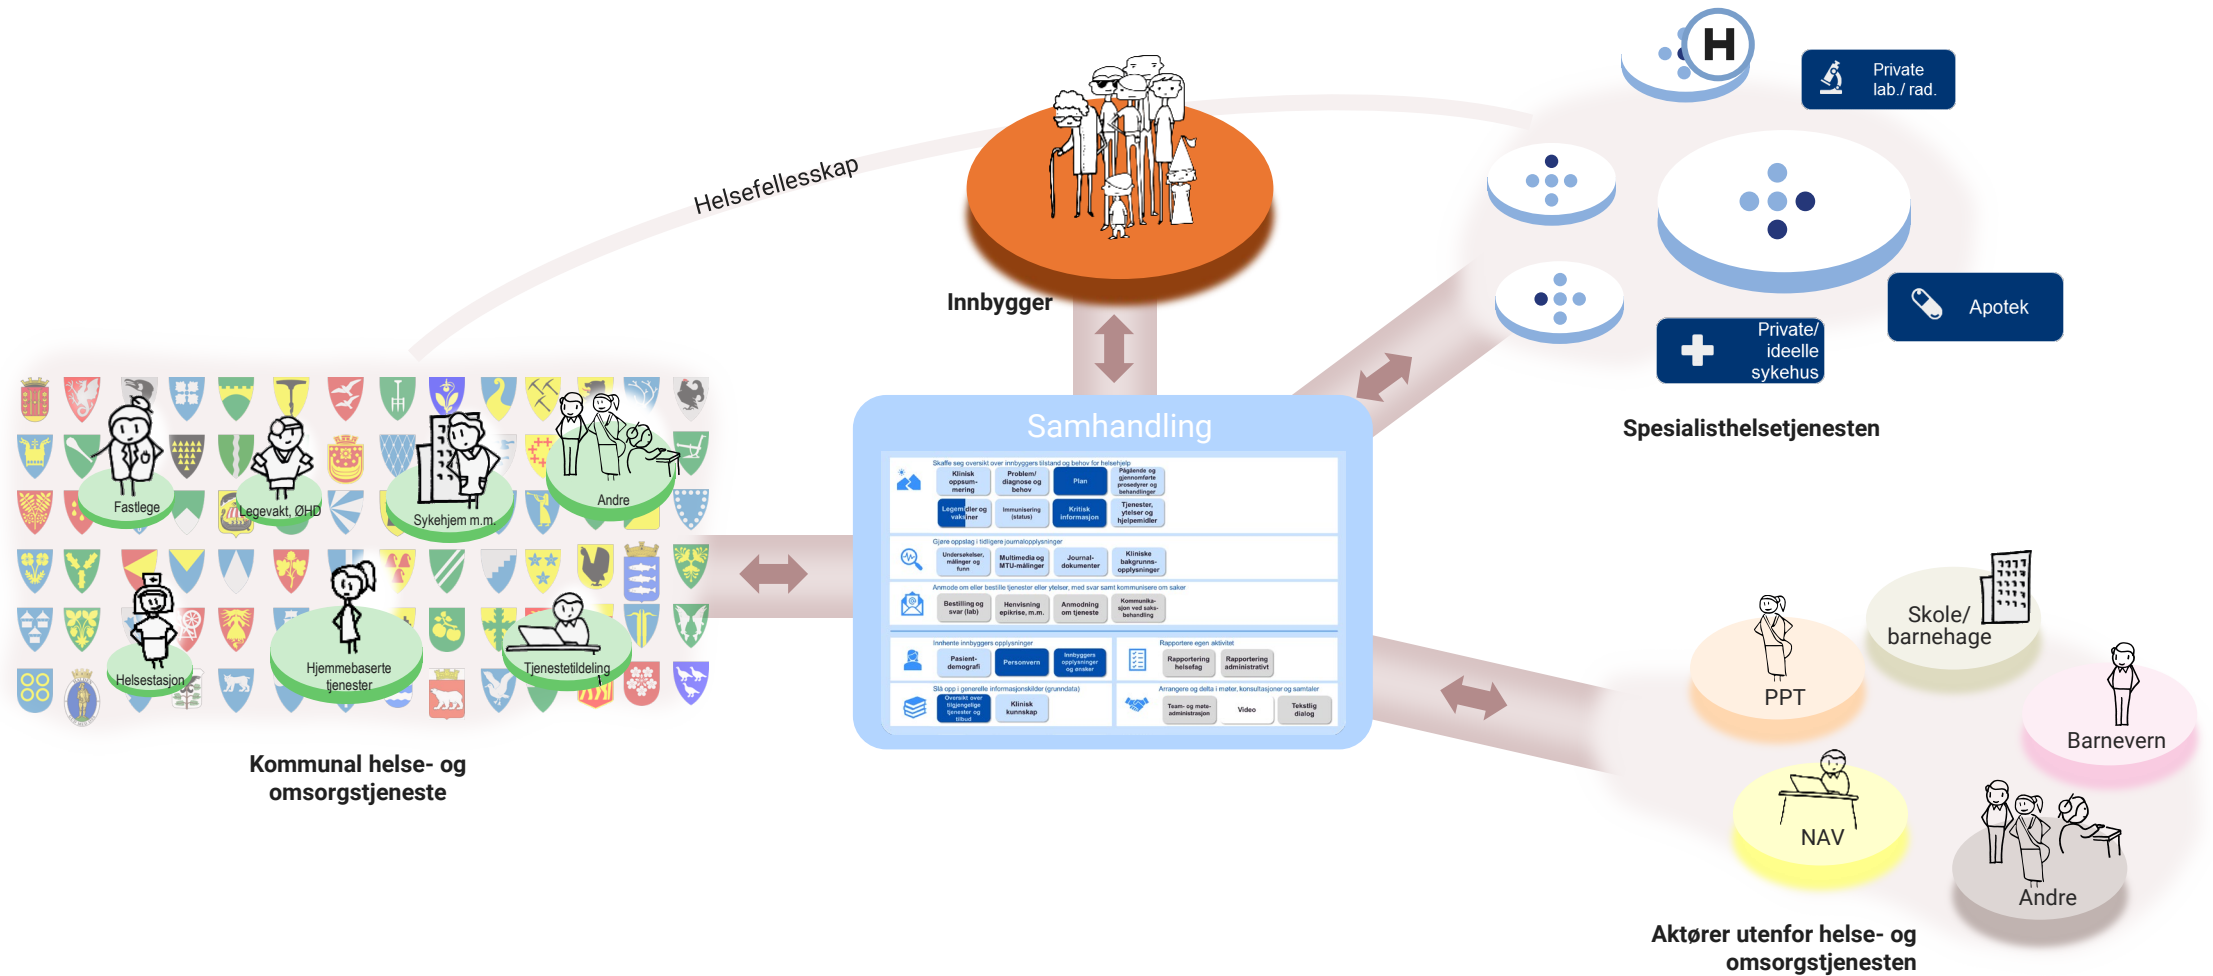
Helsefellesskap

Innbygger

Private lab./ rad.

Apotek

Private/ ideelle sykehus

Spesialisthelsetjenesten

Samhandling

Skaffe seg oversikt over innbyggers tilstand og behov for helsehjelp

Klinisk oppsummering | Problem/ diagnose og behov | Plan | Pågående og gjennomførte prosedyrer og behandlinger

Legemidler og vaksiner | Immunisering (status) | Kritisk informasjon | Tjenester, ytelser og hjelpemidler

Gjøre oppslag i tidligere journalopplysninger

Undersøkelser, målinger og funn | Multimedia og MTU-målinger | Journal-dokumenter | Kliniske bakgrunns-opplysninger

Anmode om eller bestille tjenester eller ytelser, med svar samt kommunisere om saker

Bestilling og svar (lab) | Henvisning epikrise, m.m. | Anmodning om tjeneste | Kommunikasjon ved saksbehandling

Innhente innbyggers opplysninger

Pasient-demografi | Personvern | Innbyggers opplysninger og ønsker

Rapportere egen aktivitet

Rapportering helsefag | Rapportering administrativt

Slå opp i generelle informasjonskilder (grunndata)

Oversikt over tilgjengelige tjenester og tilbud | Klinisk kunnskap

Arrangere og delta i møter, konsultasjoner og samtaler

Team- og møte-administrasjon | Video | Tekstlig dialog

Fastlege

Legevakt, ØHD

Sykehjem m.m.

Andre

Helsestasjon

Hjemmebaserte tjenester

Tjenestetildeling

Kommunal helse- og omsorgstjeneste

PPT

Skole/ barnehage

Barnevern

NAV

Andre

Aktører utenfor helse- og omsorgstjenesten